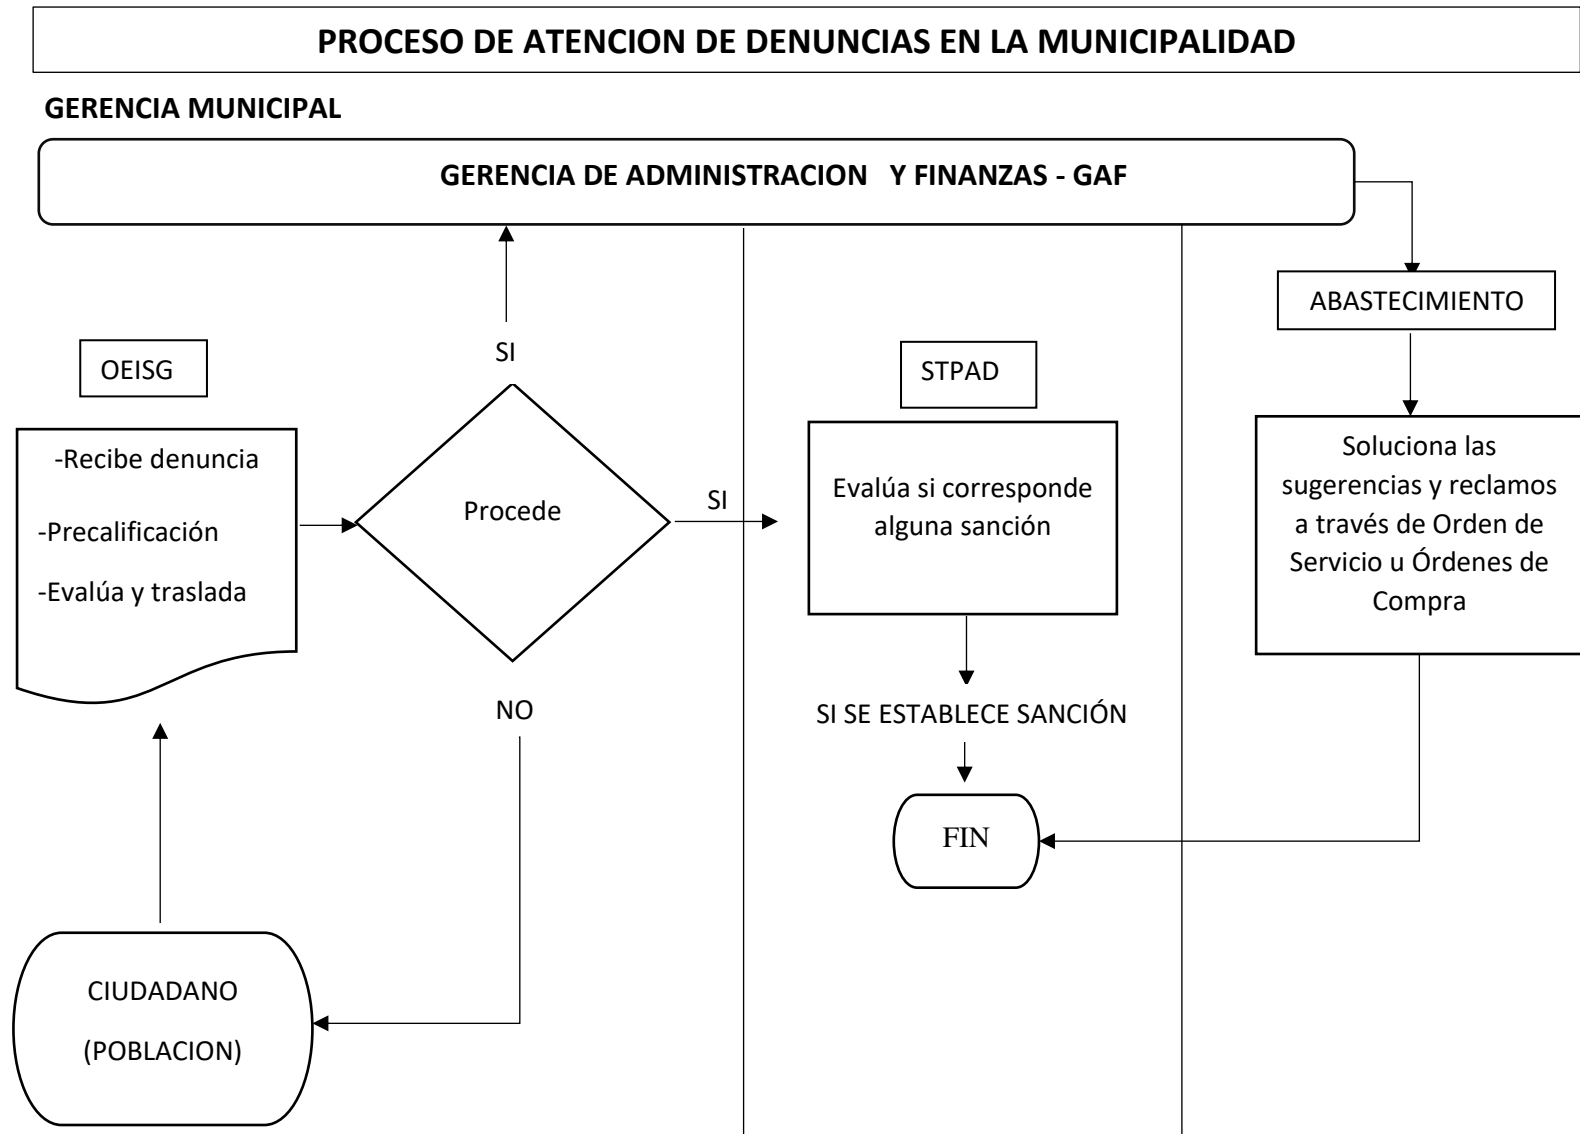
PROCESO DE ATENCION DE DENUNCIAS EN LA MUNICIPALIDAD

GERENCIA MUNICIPAL

GERENCIA DE ADMINISTRACION Y FINANZAS - GAF

ABASTECIMIENTO

OEISG

SI

STPAD

-Recibe denuncia

-Precalificación

-Evalúa y traslada

Procede

SI

Evalúa si corresponde alguna sanción

Soluciona las sugerencias y reclamos a través de Orden de Servicio u Órdenes de Compra

NO

SI SE ESTABLECE SANCIÓN

FIN

CIUDADANO

(POBLACION)